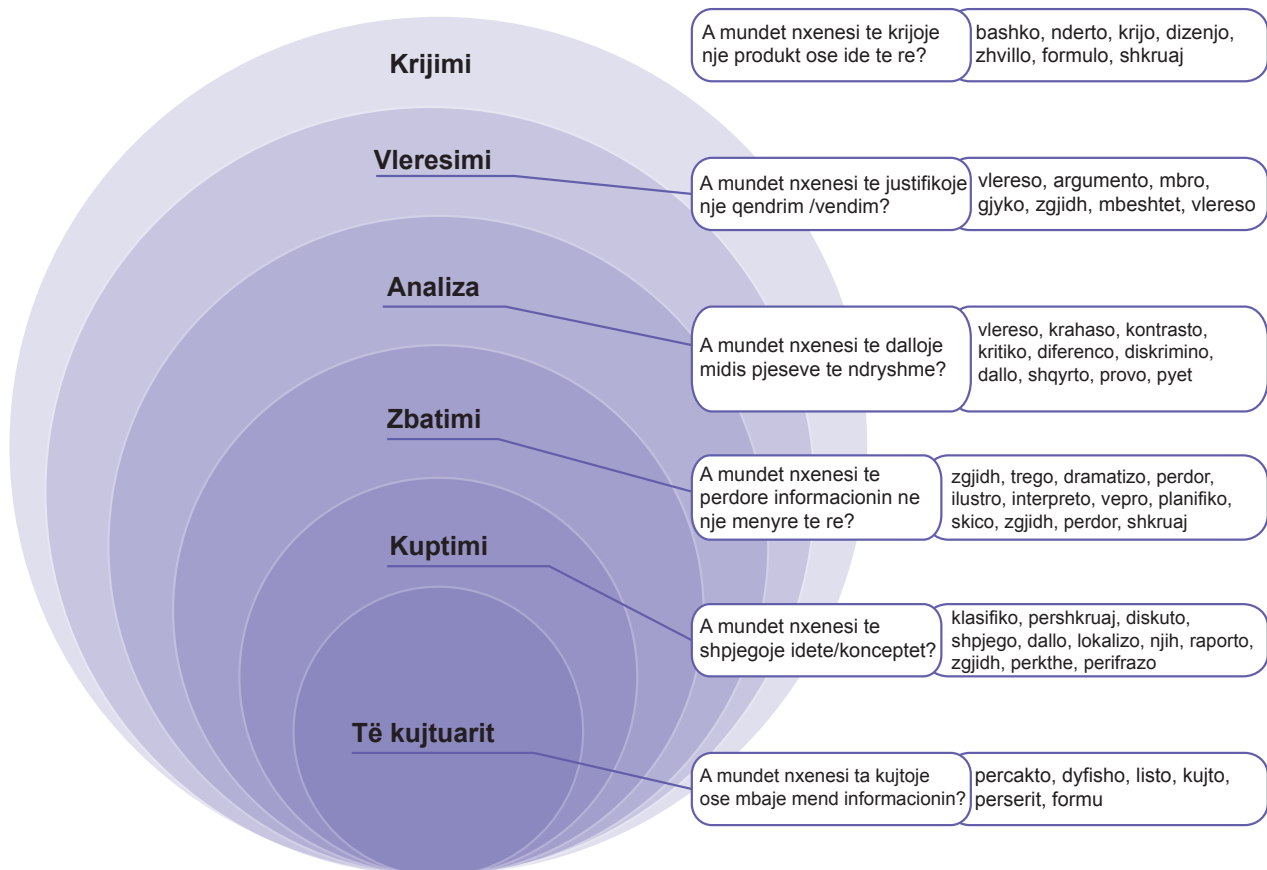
Krijimi

A mundet nxenesi te krijoje nje produkt ose ide te re?

bashko, nderto, krijo, dizenjo, zhvillo, formulo, shkruaj

Vleresimi

A mundet nxenesi te justifikoje nje qendrim /vendim?

vlereso, argumento, mbro, gjyko, zgjidh, mbeshtet, vlereso

Analiza

A mundet nxenesi te dalloje midis pjeseve te ndryshme?

vlereso, krahaso, kontrasto, kritiko, diferenco, diskrimino, dallo, shqyrto, provo, pyet

Zbatimi

A mundet nxenesi te perdore informacionin ne nje menyre te re?

zgjidh, trego, dramatizo, perdor, ilustro, interpreto, vepro, planifiko, skico, zgjidh, perdor, shkruaj

Kuptimi

A mundet nxenesi te shpjegoje idete/konceptet?

klasifiko, pershkruaj, diskuto, shpjego, dallo, lokalizo, njih, raporto, zgjidh, perkthe, perifrazo

Të kujtuarit

A mundet nxenesi ta kujtoje ose mbaje mend informacionin?

percakto, dyfisho, listo, kujto, perserit, formu